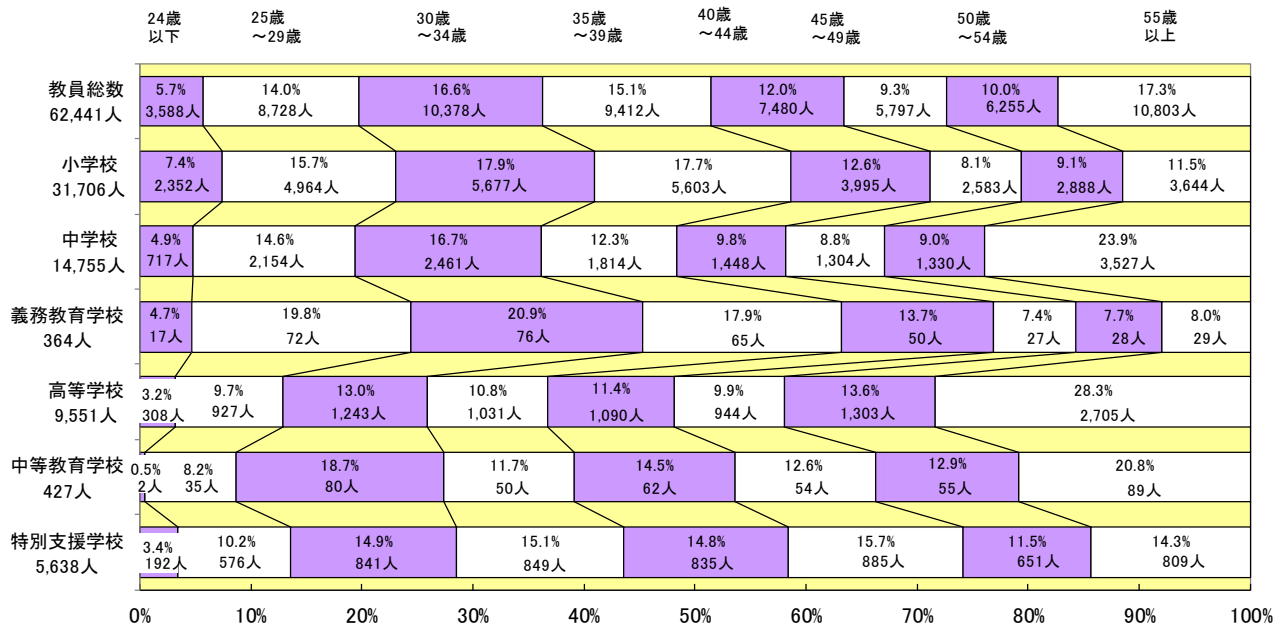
24歳以下
25歳〜29歳
30歳〜34歳
35歳〜39歳
40歳〜44歳
45歳〜49歳
50歳〜54歳
55歳以上

| | 24歳以下 | 25歳〜29歳 | 30歳〜34歳 | 35歳〜39歳 | 40歳〜44歳 | 45歳〜49歳 | 50歳〜54歳 | 55歳以上 |
|---|---|---|---|---|---|---|---|---|
| 教員総数 62,441人 | 5.7% 3,588人 | 14.0% 8,728人 | 16.6% 10,378人 | 15.1% 9,412人 | 12.0% 7,480人 | 9.3% 5,797人 | 10.0% 6,255人 | 17.3% 10,803人 |
| 小学校 31,706人 | 7.4% 2,352人 | 15.7% 4,964人 | 17.9% 5,677人 | 17.7% 5,603人 | 12.6% 3,995人 | 8.1% 2,583人 | 9.1% 2,888人 | 11.5% 3,644人 |
| 中学校 14,755人 | 4.9% 717人 | 14.6% 2,154人 | 16.7% 2,461人 | 12.3% 1,814人 | 9.8% 1,448人 | 8.8% 1,304人 | 9.0% 1,330人 | 23.9% 3,527人 |
| 義務教育学校 364人 | 4.7% 17人 | 19.8% 72人 | 20.9% 76人 | 17.9% 65人 | 13.7% 50人 | 7.4% 27人 | 7.7% 28人 | 8.0% 29人 |
| 高等学校 9,551人 | 3.2% 308人 | 9.7% 927人 | 13.0% 1,243人 | 10.8% 1,031人 | 11.4% 1,090人 | 9.9% 944人 | 13.6% 1,303人 | 28.3% 2,705人 |
| 中等教育学校 427人 | 0.5% 2人 | 8.2% 35人 | 18.7% 80人 | 11.7% 50人 | 14.5% 62人 | 12.6% 54人 | 12.9% 55人 | 20.8% 89人 |
| 特別支援学校 5,638人 | 3.4% 192人 | 10.2% 576人 | 14.9% 841人 | 15.1% 849人 | 14.8% 835人 | 15.7% 885人 | 11.5% 651人 | 14.3% 809人 |

0% 10% 20% 30% 40% 50% 60% 70% 80% 90% 100%